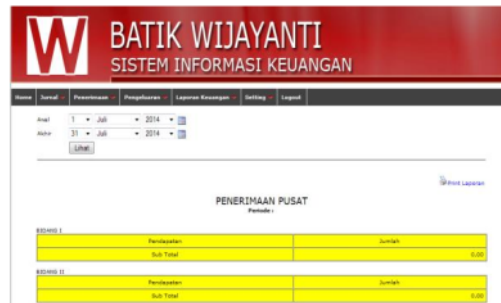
W BATIK WIJAYANTI
SISTEM INFORMASI KEUANGAN

Home | Jurnal | Penerimaan | Pengeluaran | Laporan Keuangan | Setting | Logout

Awal 1 Juli 2014
Akhir 31 Juli 2014
Lihat

Print Laporan

PENERIMAAN PUSAT
Periode :

BIDANG I

| Pendapatan | Jumlah |
|---|---|
| Sub Total | 0,00 |

BIDANG II

| Pendapatan | Jumlah |
|---|---|
| Sub Total | 0,00 |